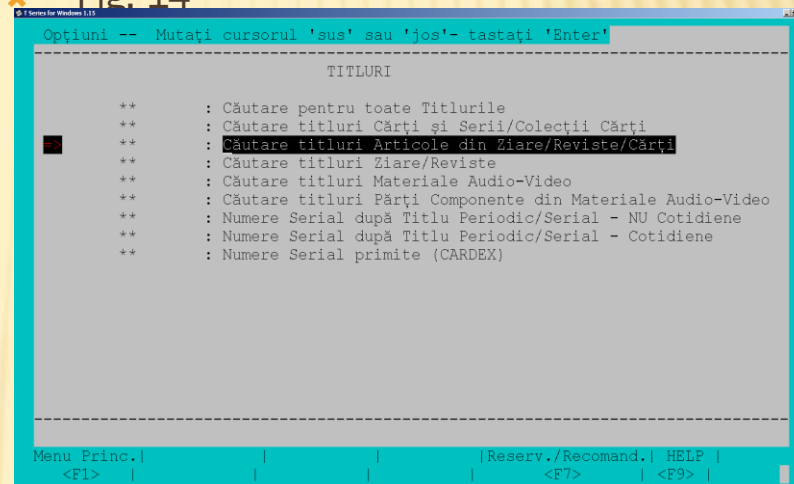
T Series for Windows 1.15

Opţiuni -- Mutaţi cursorul 'sus' sau 'jos'- tastaţi 'Enter'

TITLURI

** : Căutare pentru toate Titlurile
** : Căutare titluri Cărţi şi Serii/Colecţii Cărţi
=> ** : Căutare titluri Articole din Ziare/Reviste/Cărţi
** : Căutare titluri Ziare/Reviste
** : Căutare titluri Materiale Audio-Video
** : Căutare titluri Părţi Componente din Materiale Audio-Video
** : Numere Serial după Titlu Periodic/Serial - NU Cotidiene
** : Numere Serial după Titlu Periodic/Serial - Cotidiene
** : Numere Serial primite (CARDEX)

Menu Princ.| | | |Reserv./Recomand.| HELP |
<F1> | | | | <F7> | <F9> |